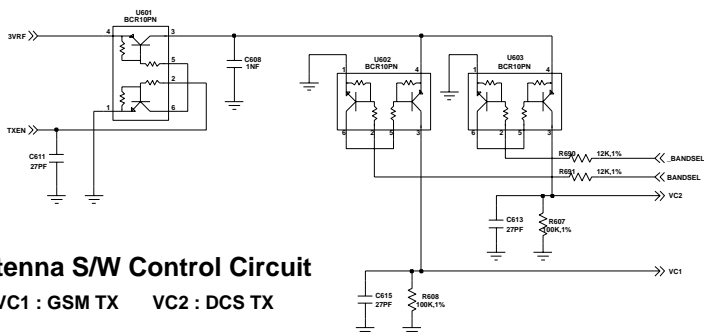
U601
BCR10PN

3VRF

4 3

5

2

1 6

C608
1NF

TXEN

C611
27PF

U602
BCR10PN

1 4

6 2 5 3

U603
BCR10PN

1 4

6 2 5 3

R690 12K,1% _BANDSEL

R691 12K,1% BANDSEL

VC2

C613
27PF

R607
100K,1%

tenna S/W Control Circuit

VC1 : GSM TX VC2 : DCS TX

VC1

C615
27PF

R608
100K,1%